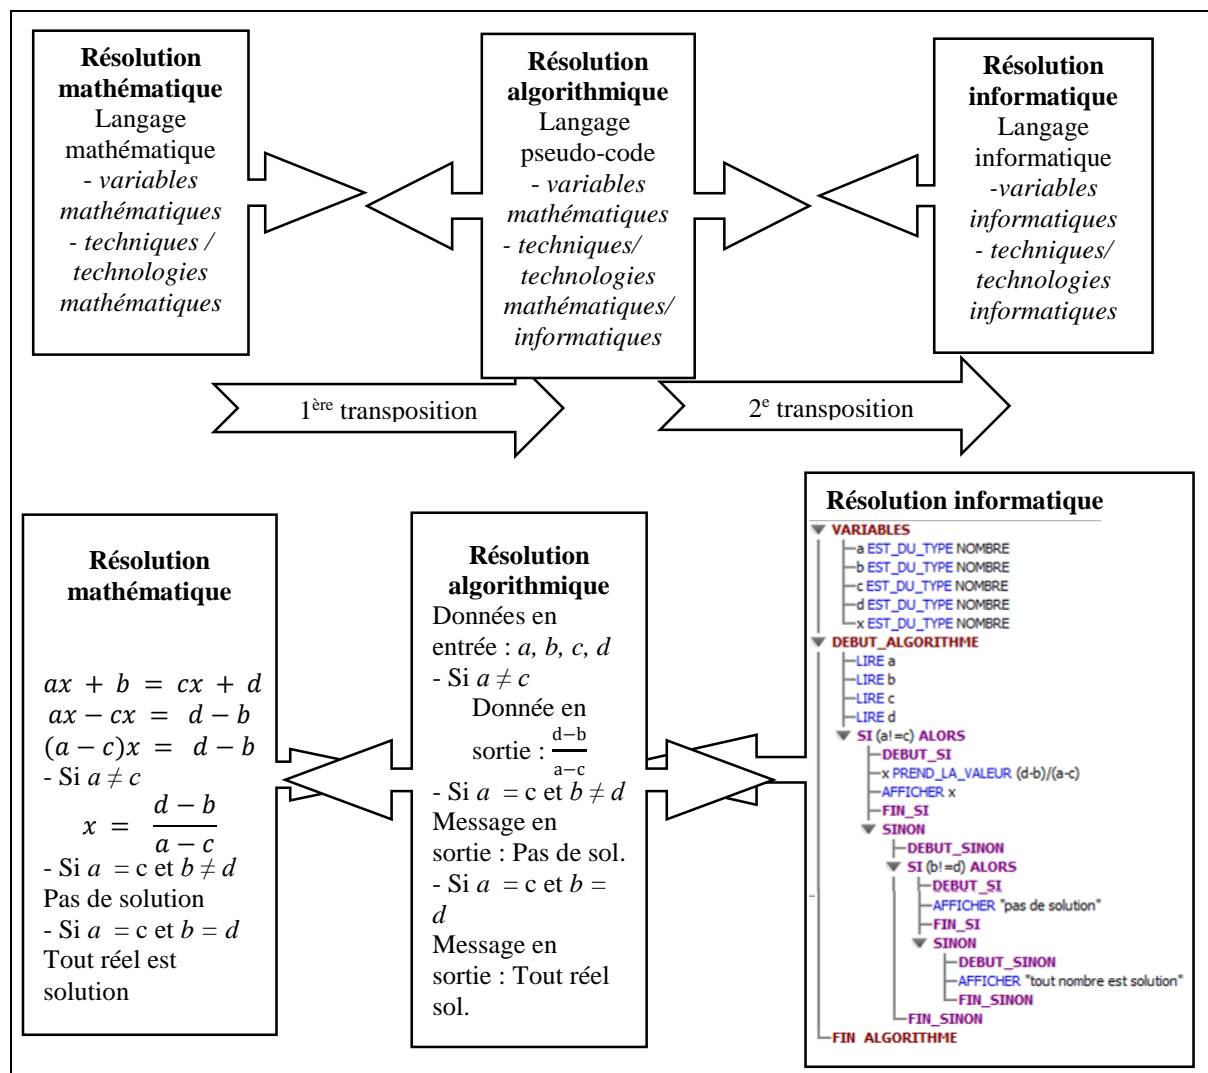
**Résolution mathématique**
Langage mathématique
*- variables mathématiques*
*- techniques / technologies mathématiques*

**Résolution algorithmique**
Langage pseudo-code
*- variables mathématiques*
*- techniques/ technologies mathématiques/ informatiques*

**Résolution informatique**
Langage informatique
*-variables informatiques*
*- techniques/ technologies informatiques*

1$^{ère}$ transposition

2$^{e}$ transposition

**Résolution mathématique**

$ax + b = cx + d$
$ax - cx = d - b$
$(a - c)x = d - b$
- Si $a \neq c$
$x = \frac{d - b}{a - c}$
- Si $a$ = c et $b \neq d$
Pas de solution
- Si $a$ = c et $b = d$
Tout réel est solution

**Résolution algorithmique**
Données en entrée : *a, b, c, d*
- Si $a \neq c$
Donnée en sortie : $\frac{d-b}{a-c}$
- Si $a$ = c et $b \neq d$
Message en sortie : Pas de sol.
- Si $a$ = c et $b = d$
Message en sortie : Tout réel sol.

**Résolution informatique**
VARIABLES
a EST_DU_TYPE NOMBRE
b EST_DU_TYPE NOMBRE
c EST_DU_TYPE NOMBRE
d EST_DU_TYPE NOMBRE
x EST_DU_TYPE NOMBRE
DEBUT_ALGORITHME
LIRE a
LIRE b
LIRE c
LIRE d
SI (a!=c) ALORS
DEBUT_SI
x PREND_LA_VALEUR (d-b)/(a-c)
AFFICHER x
FIN_SI
SINON
DEBUT_SINON
SI (b!=d) ALORS
DEBUT_SI
AFFICHER "pas de solution"
FIN_SI
SINON
DEBUT_SINON
AFFICHER "tout nombre est solution"
FIN_SINON
FIN_SINON
FIN_ALGORITHME